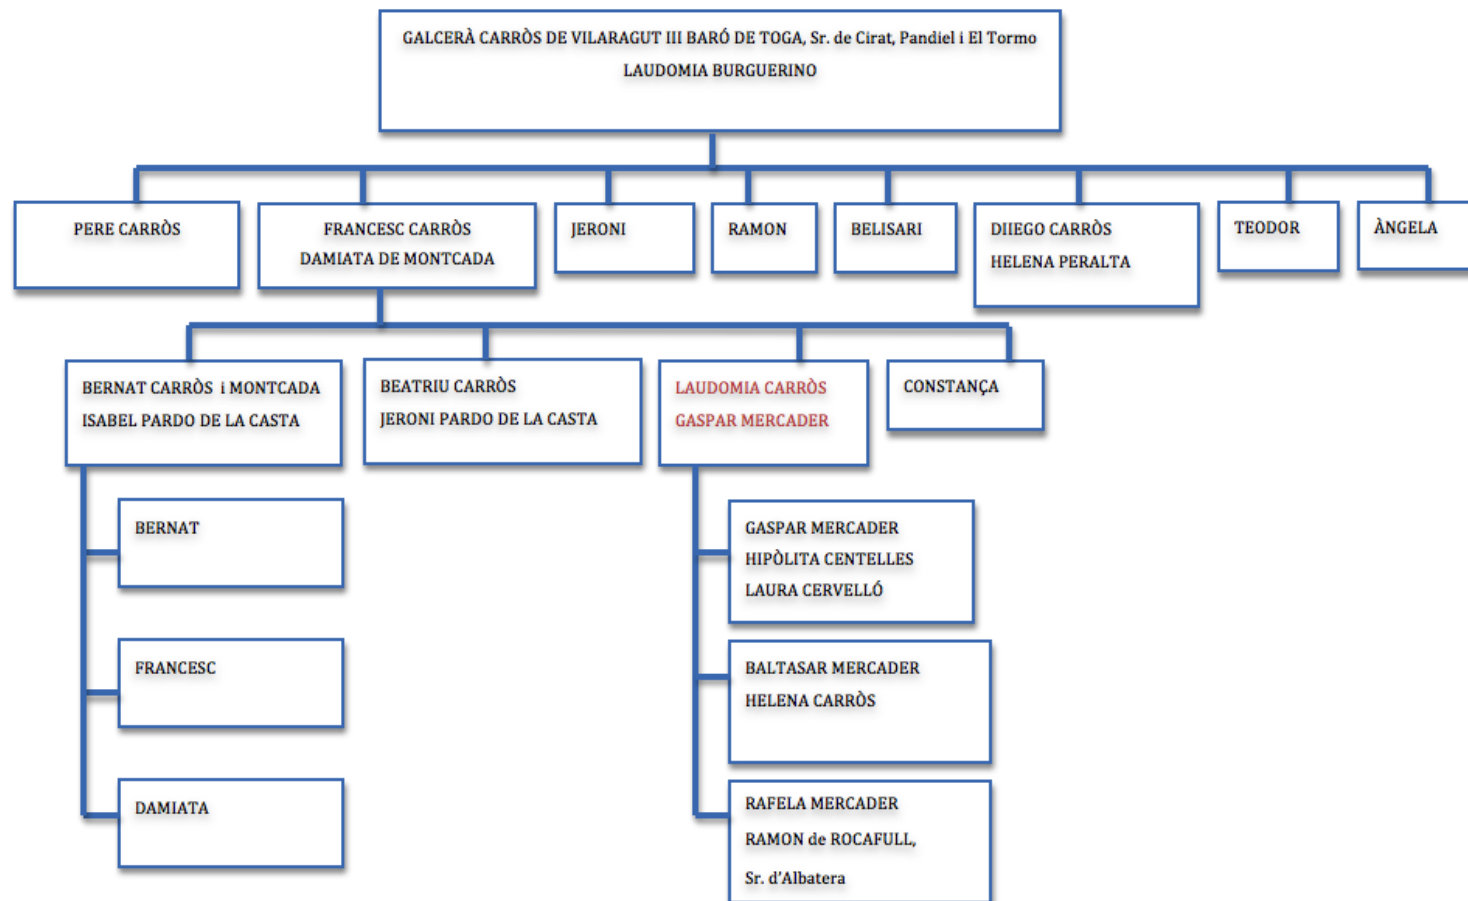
GALCERÀ CARRÒS DE VILARAGUT III BARÓ DE TOGA, Sr. de Cirat, Pandiel i El Tormo
LAUDOMIA BURGUERINO

PERE CARRÒS

FRANCESC CARRÒS
DAMIATA DE MONTCADA

JERONI

RAMON

BELISARI

DIIEGO CARRÒS
HELENA PERALTA

TEODOR

ÀNGELA

BERNAT CARRÒS i MONTCADA
ISABEL PARDO DE LA CASTA

BEATRIU CARRÒS
JERONI PARDO DE LA CASTA

LAUDOMIA CARRÒS
GASPAR MERCADER

CONSTANÇA

BERNAT

FRANCESC

DAMIATA

GASPAR MERCADER
HIPÒLITA CENTELLES
LAURA CERVELLÓ

BALTASAR MERCADER
HELENA CARRÒS

RAFELA MERCADER
RAMON de ROCAFULL,
Sr. d'Albatera